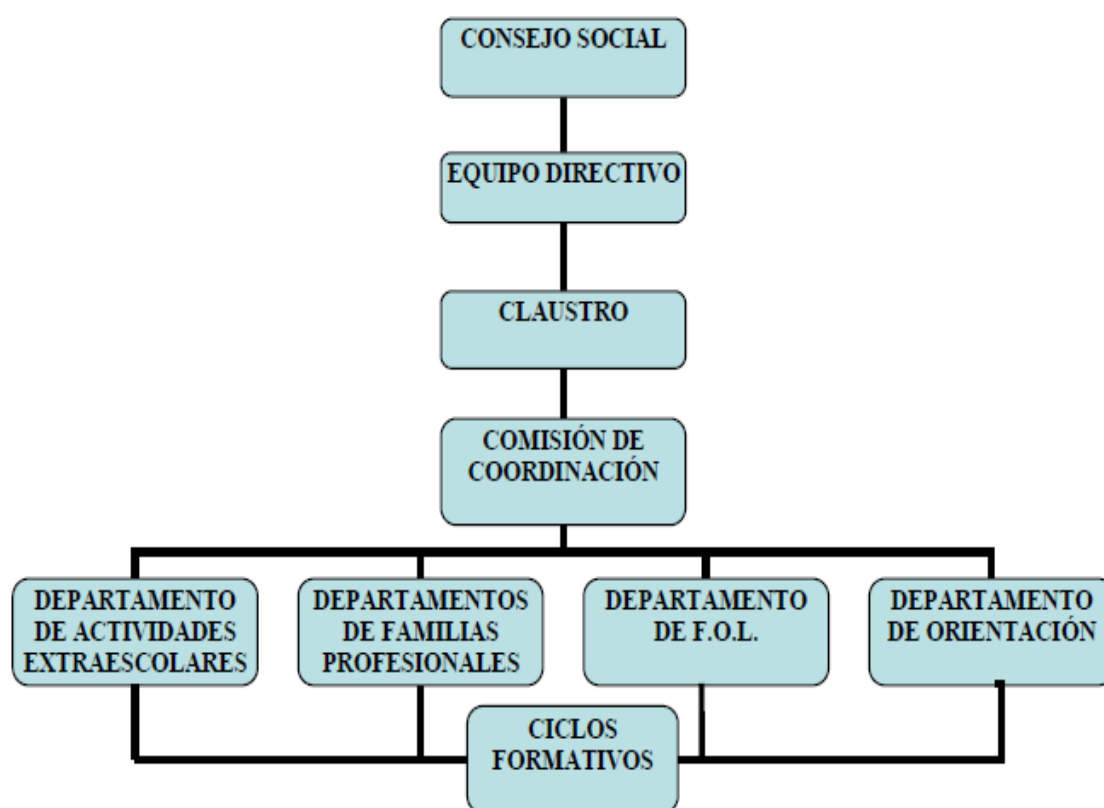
CONSEJO SOCIAL

EQUIPO DIRECTIVO

CLAUSTRO

COMISIÓN DE COORDINACIÓN

DEPARTAMENTO DE ACTIVIDADES EXTRAESCOLARES

DEPARTAMENTOS DE FAMILIAS PROFESIONALES

DEPARTAMENTO DE F.O.L.

DEPARTAMENTO DE ORIENTACIÓN

CICLOS FORMATIVOS